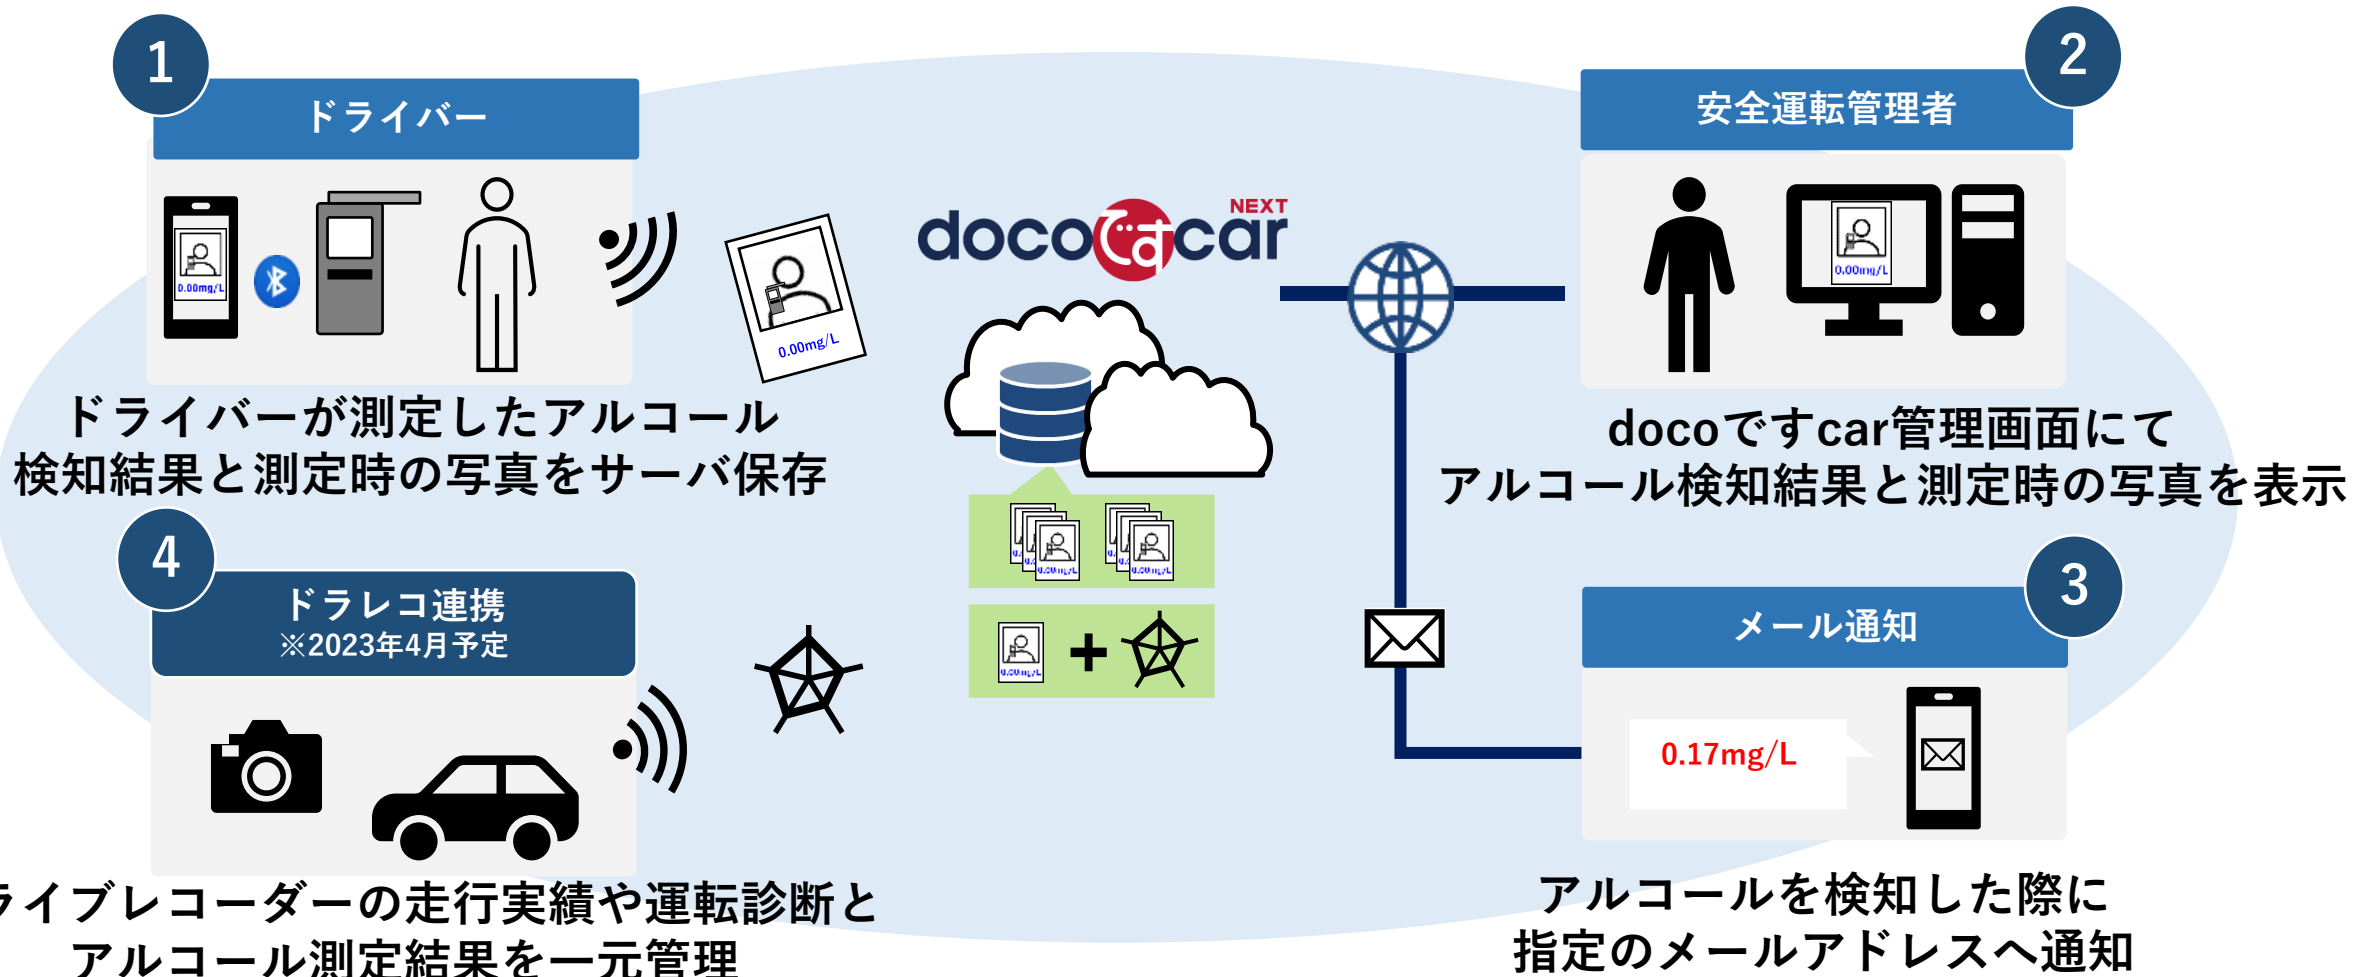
1

ドライバー

0.00mg/L

0.00mg/L

ドライバーが測定したアルコール検知結果と測定時の写真をサーバ保存

docoですcar NEXT

2

安全運転管理者

0.00mg/L

docoですcar管理画面にてアルコール検知結果と測定時の写真を表示

4

ドラレコ連携
※2023年4月予定

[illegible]ライブレコーダーの走行実績や運転診断とアルコール測定結果を一元管理

3

メール通知

0.17mg/L

アルコールを検知した際に指定のメールアドレスへ通知